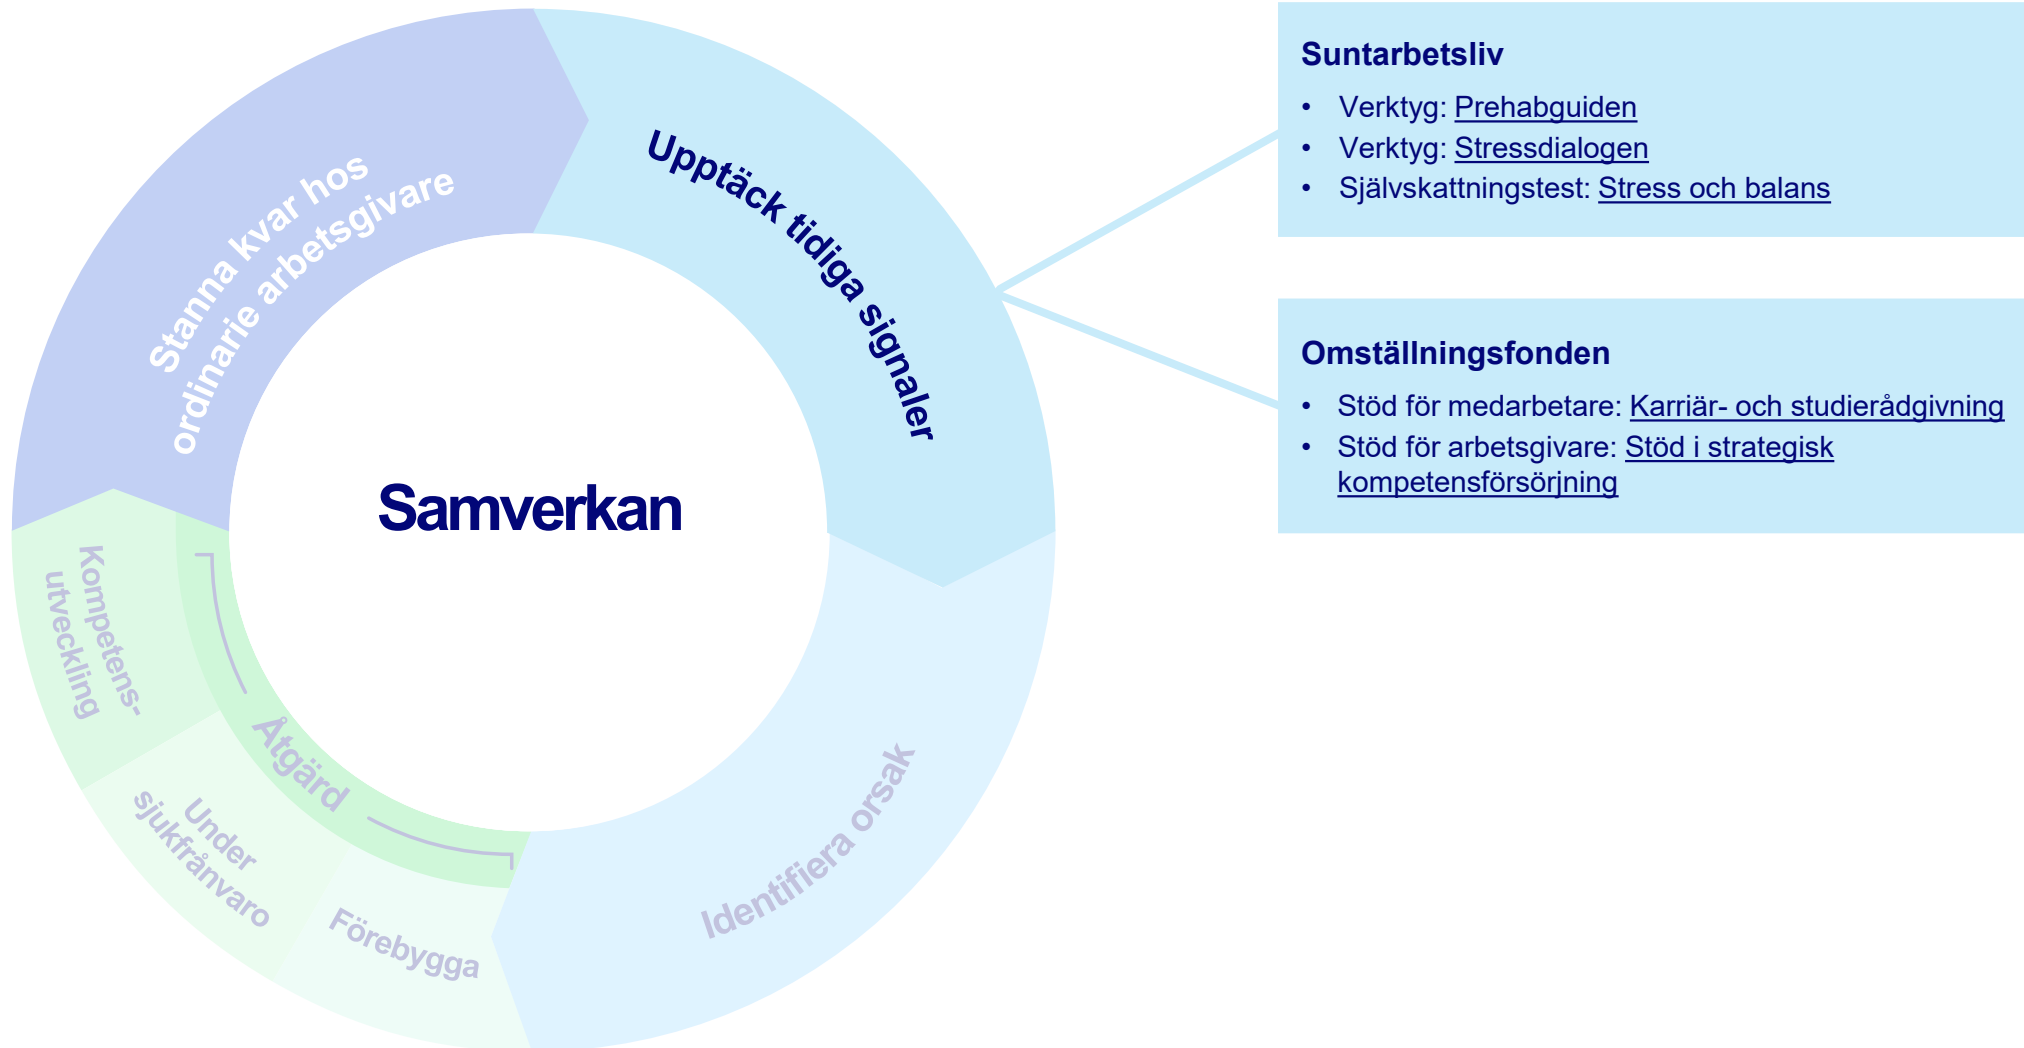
Stanna kvar hos ordinarie arbetsgivare

Upptäck tidiga signaler

Samverkan

Kompetens-utveckling

Åtgärd

Under sjukfrånvaro

Förebygga

Identifiera orsak

Suntarbetsliv

- Verktyg: Prehabguiden
- Verktyg: Stressdialogen
- Självskattningstest: Stress och balans

Omställningsfonden

- Stöd för medarbetare: Karriär- och studierådgivning
- Stöd för arbetsgivare: Stöd i strategisk kompetensförsörjning